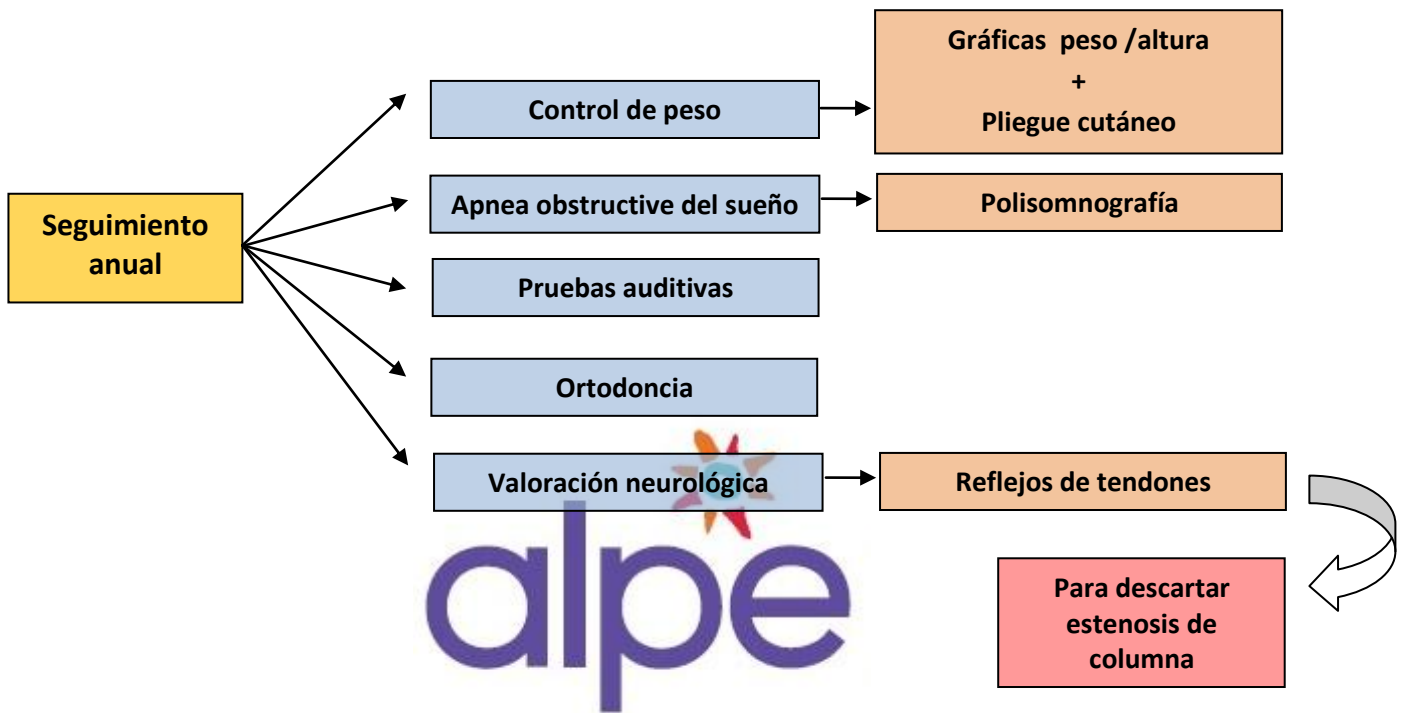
Seguimiento anual

Control de peso

Gráficas peso /altura
+
Pliegue cutáneo

Apnea obstructive del sueño

Polisomnografía

Pruebas auditivas

Ortodoncia

Valoración neurológica

Reflejos de tendones

Para descartar estenosis de columna

alpe